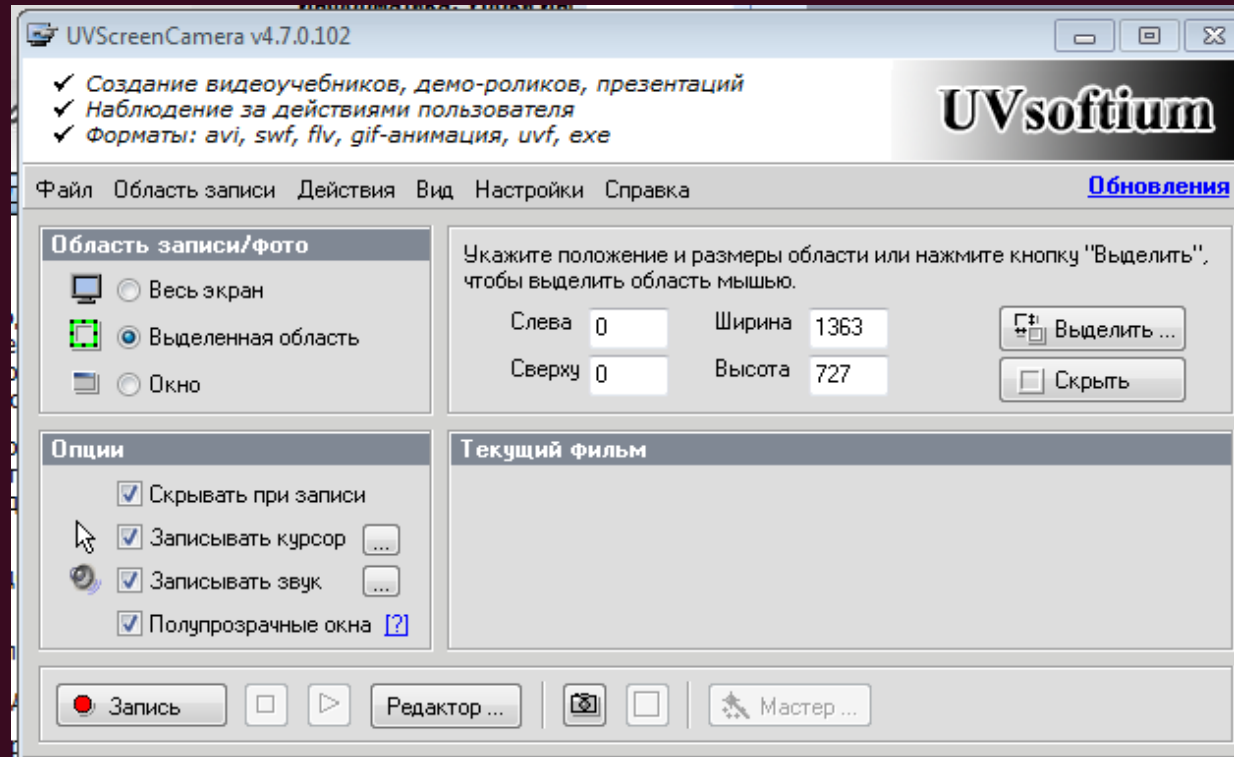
UVScreenCamera v4.7.0.102

✔ Создание видеоучебников, демо-роликов, презентаций
✔ Наблюдение за действиями пользователя
✔ Форматы: avi, swf, flv, gif-анимация, uvf, exe

UVsoftium

Файл Область записи Действия Вид Настройки Справка

Обновления

Область записи/фото

Весь экран

Выделенная область

Окно

Укажите положение и размеры области или нажмите кнопку "Выделить", чтобы выделить область мышью.

Слева 0

Ширина 1363

Сверху 0

Высота 727

Выделить ...

Скрыть

Опции

Скрывать при записи

Записывать курсор ...

Записывать звук ...

Полупрозрачные окна [?]

Текущий фильм

Запись

Редактор ...

Мастер ...